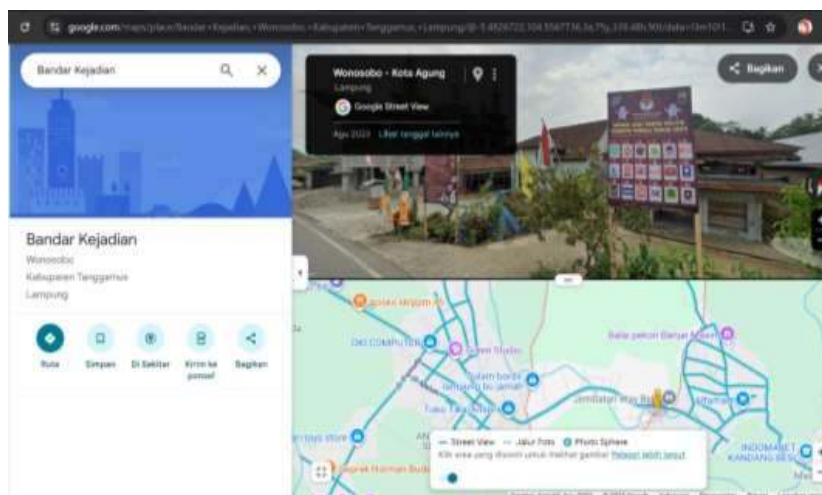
google.com/maps/place/Bandar+Kejadian,+Wonosobo,+Kabupaten+Tanggamus,+Lampung/@-5.4826722,104.5567736,3a,75y,339.48h,90t/data=!3m1!1...

Bandar Kejadian

Wonosobo - Kota Agung
Lampung
Google Street View
Agu 2023 Lihat tanggal lainnya

Bagikan

Bandar Kejadian
Wonosobo
Kabupaten Tanggamus
Lampung

Rute
Simpan
Di Sekitar
Kirim ke ponsel
Bagikan

DKI COMPUTER
Balai pekon Banjar Masin
Jembatan way Bulok
INDOMARET KANDANG BESI

Street View
Jalur Foto
Photo Sphere
Klik area yang disorot untuk melihat gambar. Pelajari lebih lanjut